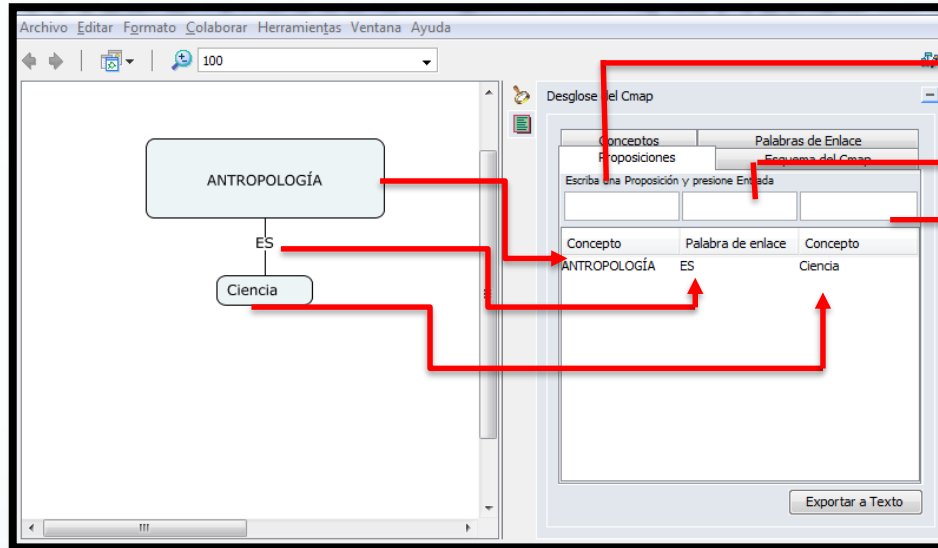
Archivo Editar Formato Colaborar Herramientas Ventana Ayuda

100

ANTROPOLOGÍA

ES

Ciencia

Desglose del Cmap

Conceptos

Palabras de Enlace

Proposiciones

Esquema del Cmap

Escriba una Proposición y presione Entrada

| Concepto | Palabra de enlace | Concepto |
|---|---|---|
| ANTROPOLOGÍA | ES | Ciencia |

Exportar a Texto